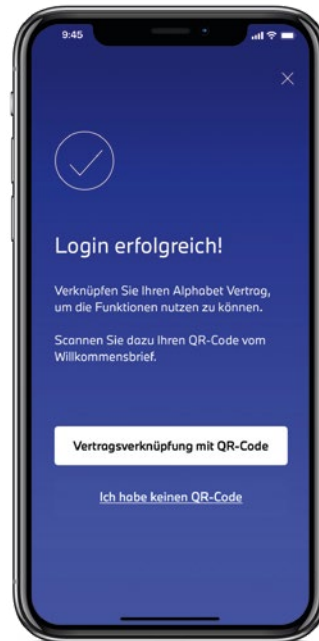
9:45

×

Login erfolgreich!

Verknüpfen Sie Ihren Alphabet Vertrag, um die Funktionen nutzen zu können.

Scannen Sie dazu Ihren QR-Code vom Willkommensbrief.

Vertragsverknüpfung mit QR-Code

Ich habe keinen QR-Code